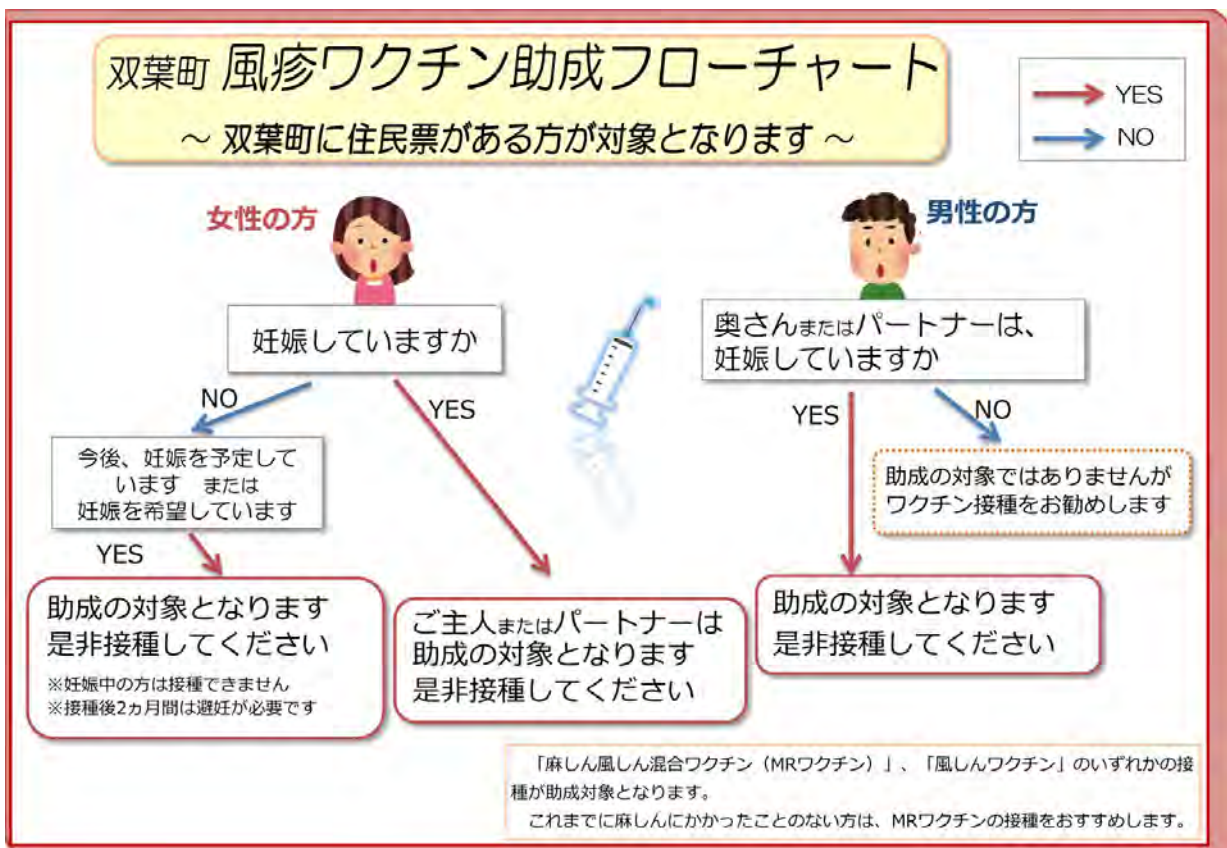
双葉町 風疹ワクチン助成フローチャート
～ 双葉町に住民票がある方が対象となります ～

YES
NO

女性の方

妊娠していますか

NO

今後、妊娠を予定しています または 妊娠を希望しています

YES

助成の対象となります
是非接種してください
※妊娠中の方は接種できません
※接種後2ヵ月間は避妊が必要です

YES

ご主人またはパートナーは
助成の対象となります
是非接種してください

男性の方

奥さんまたはパートナーは、
妊娠していますか

YES

NO

助成の対象ではありませんが
ワクチン接種をお勧めします

助成の対象となります
是非接種してください

「麻しん風しん混合ワクチン（MRワクチン）」、「風しんワクチン」のいずれかの接種が助成対象となります。
これまでに麻しんにかかったことのない方は、MRワクチンの接種をおすすめします。